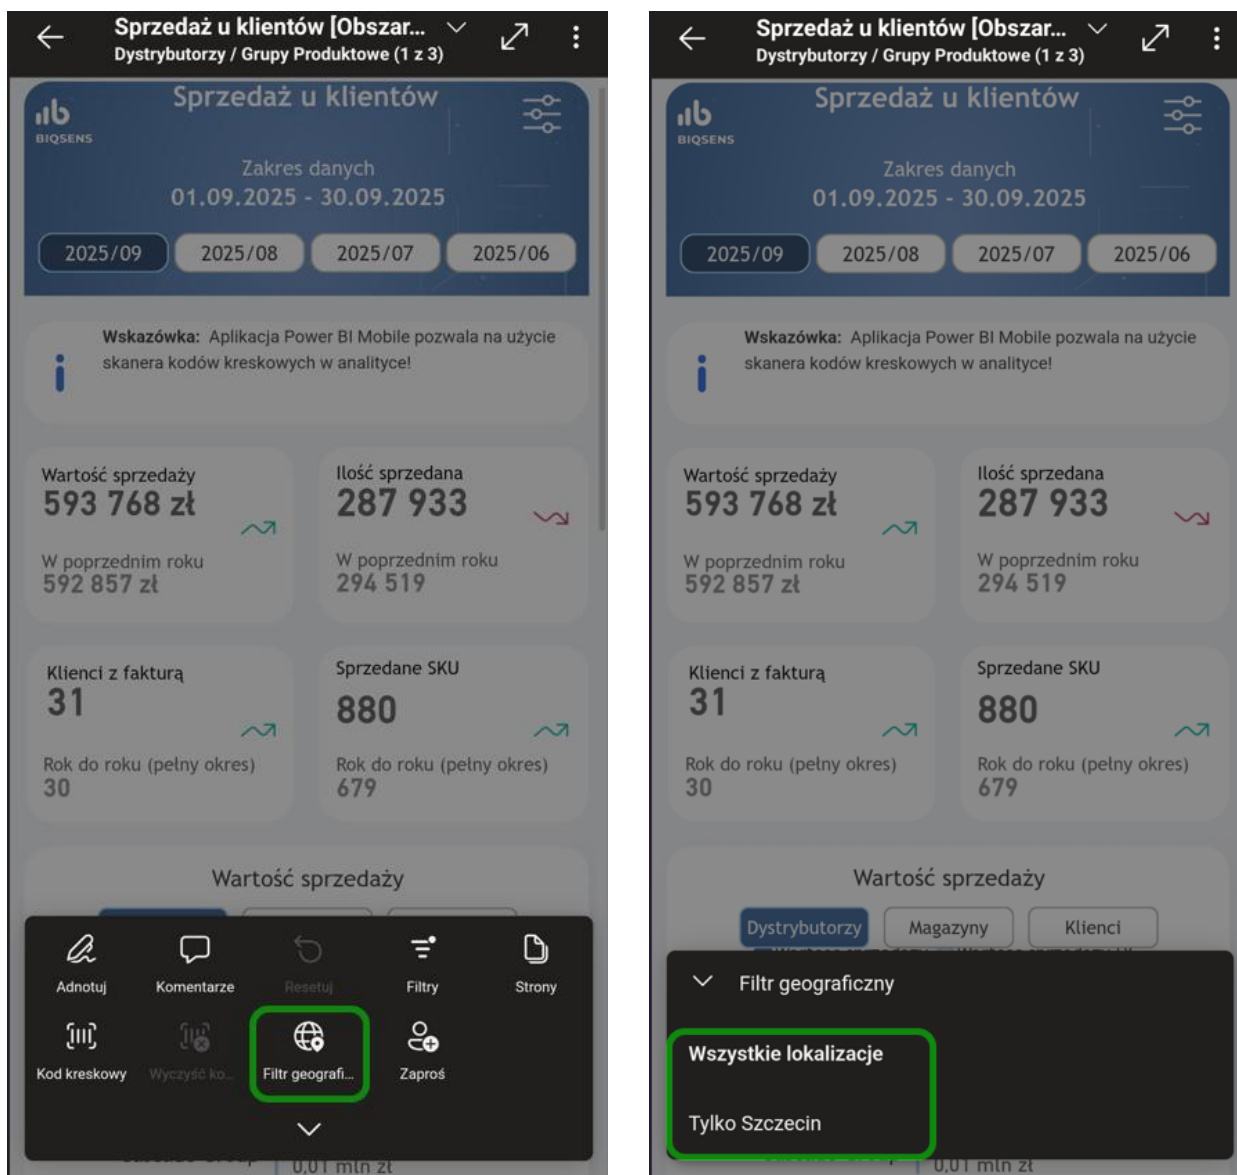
Sprzedaż u klientów [Obszar...
Dystrybutorzy / Grupy Produktowe (1 z 3)

BIQSENS

Sprzedaż u klientów

Zakres danych
01.09.2025 - 30.09.2025

2025/09 2025/08 2025/07 2025/06

Wskazówka: Aplikacja Power BI Mobile pozwala na użycie skanera kodów kreskowych w analityce!

Wartość sprzedaży
593 768 zł
W poprzednim roku
592 857 zł

Ilość sprzedana
287 933
W poprzednim roku
294 519

Klienci z fakturą
31
Rok do roku (pełny okres)
30

Sprzedane SKU
880
Rok do roku (pełny okres)
679

Wartość sprzedaży

Adnotuj Komentarze Resetuj Filtry Strony
Kod kreskowy Wyczyść ko... Filtr geografi... Zaproś

0,01 mln zł

Sprzedaż u klientów [Obszar...
Dystrybutorzy / Grupy Produktowe (1 z 3)

BIQSENS

Sprzedaż u klientów

Zakres danych
01.09.2025 - 30.09.2025

2025/09 2025/08 2025/07 2025/06

Wskazówka: Aplikacja Power BI Mobile pozwala na użycie skanera kodów kreskowych w analityce!

Wartość sprzedaży
593 768 zł
W poprzednim roku
592 857 zł

Ilość sprzedana
287 933
W poprzednim roku
294 519

Klienci z fakturą
31
Rok do roku (pełny okres)
30

Sprzedane SKU
880
Rok do roku (pełny okres)
679

Wartość sprzedaży

Dystrybutorzy Magazyny Klienci

Filtr geograficzny

Wszystkie lokalizacje

Tylko Szczecin

0,01 mln zł